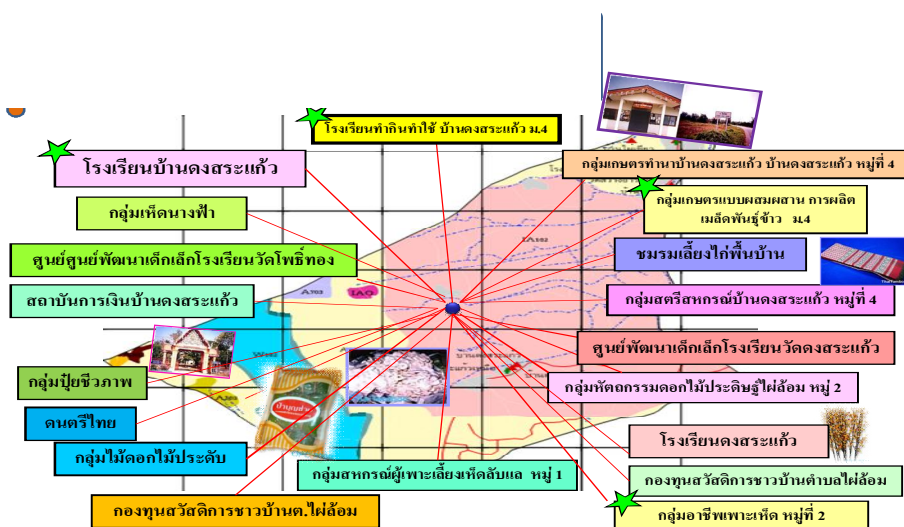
โรงเรียนทำกินทำใช้ บ้านดงสระแก้ว ม.4

โรงเรียนบ้านดงสระแก้ว

กลุ่มเกษตรทำนาบ้านดงสระแก้ว บ้านดงสระแก้ว หมู่ที่ 4

กลุ่มเกษตรแบบผสมผสาน การผลิตเมล็ดพันธุ์ข้าว ม.4

กลุ่มเห็ดนางฟ้า

ศูนย์ศูนย์พัฒนาเด็กเล็กโรงเรียนวัดโพธิ์ทอง

ชมรมเลี้ยงไก่พื้นบ้าน

สถาบันการเงินบ้านดงสระแก้ว

กลุ่มสตรีสหกรณ์บ้านดงสระแก้ว หมู่ที่ 4

ศูนย์พัฒนาเด็กเล็กโรงเรียนวัดดงสระแก้ว

กลุ่มปุ๋ยชีวภาพ

กลุ่มหัตถกรรมดอกไม้ประดิษฐ์ไผ่ล้อม หมู่ 2

ดนตรีไทย

โรงเรียนดงสระแก้ว

กลุ่มไม้ดอกไม้ประดับ

กลุ่มสหกรณ์ผู้เพาะเลี้ยงเห็ดลับแล หมู่ 1

กองทุนสวัสดิการชาวบ้านตำบลไผ่ล้อม

กองทุนสวัสดิการชาวบ้านต.ไผ่ล้อม

กลุ่มอาชีพเพาะเห็ด หมู่ที่ 2